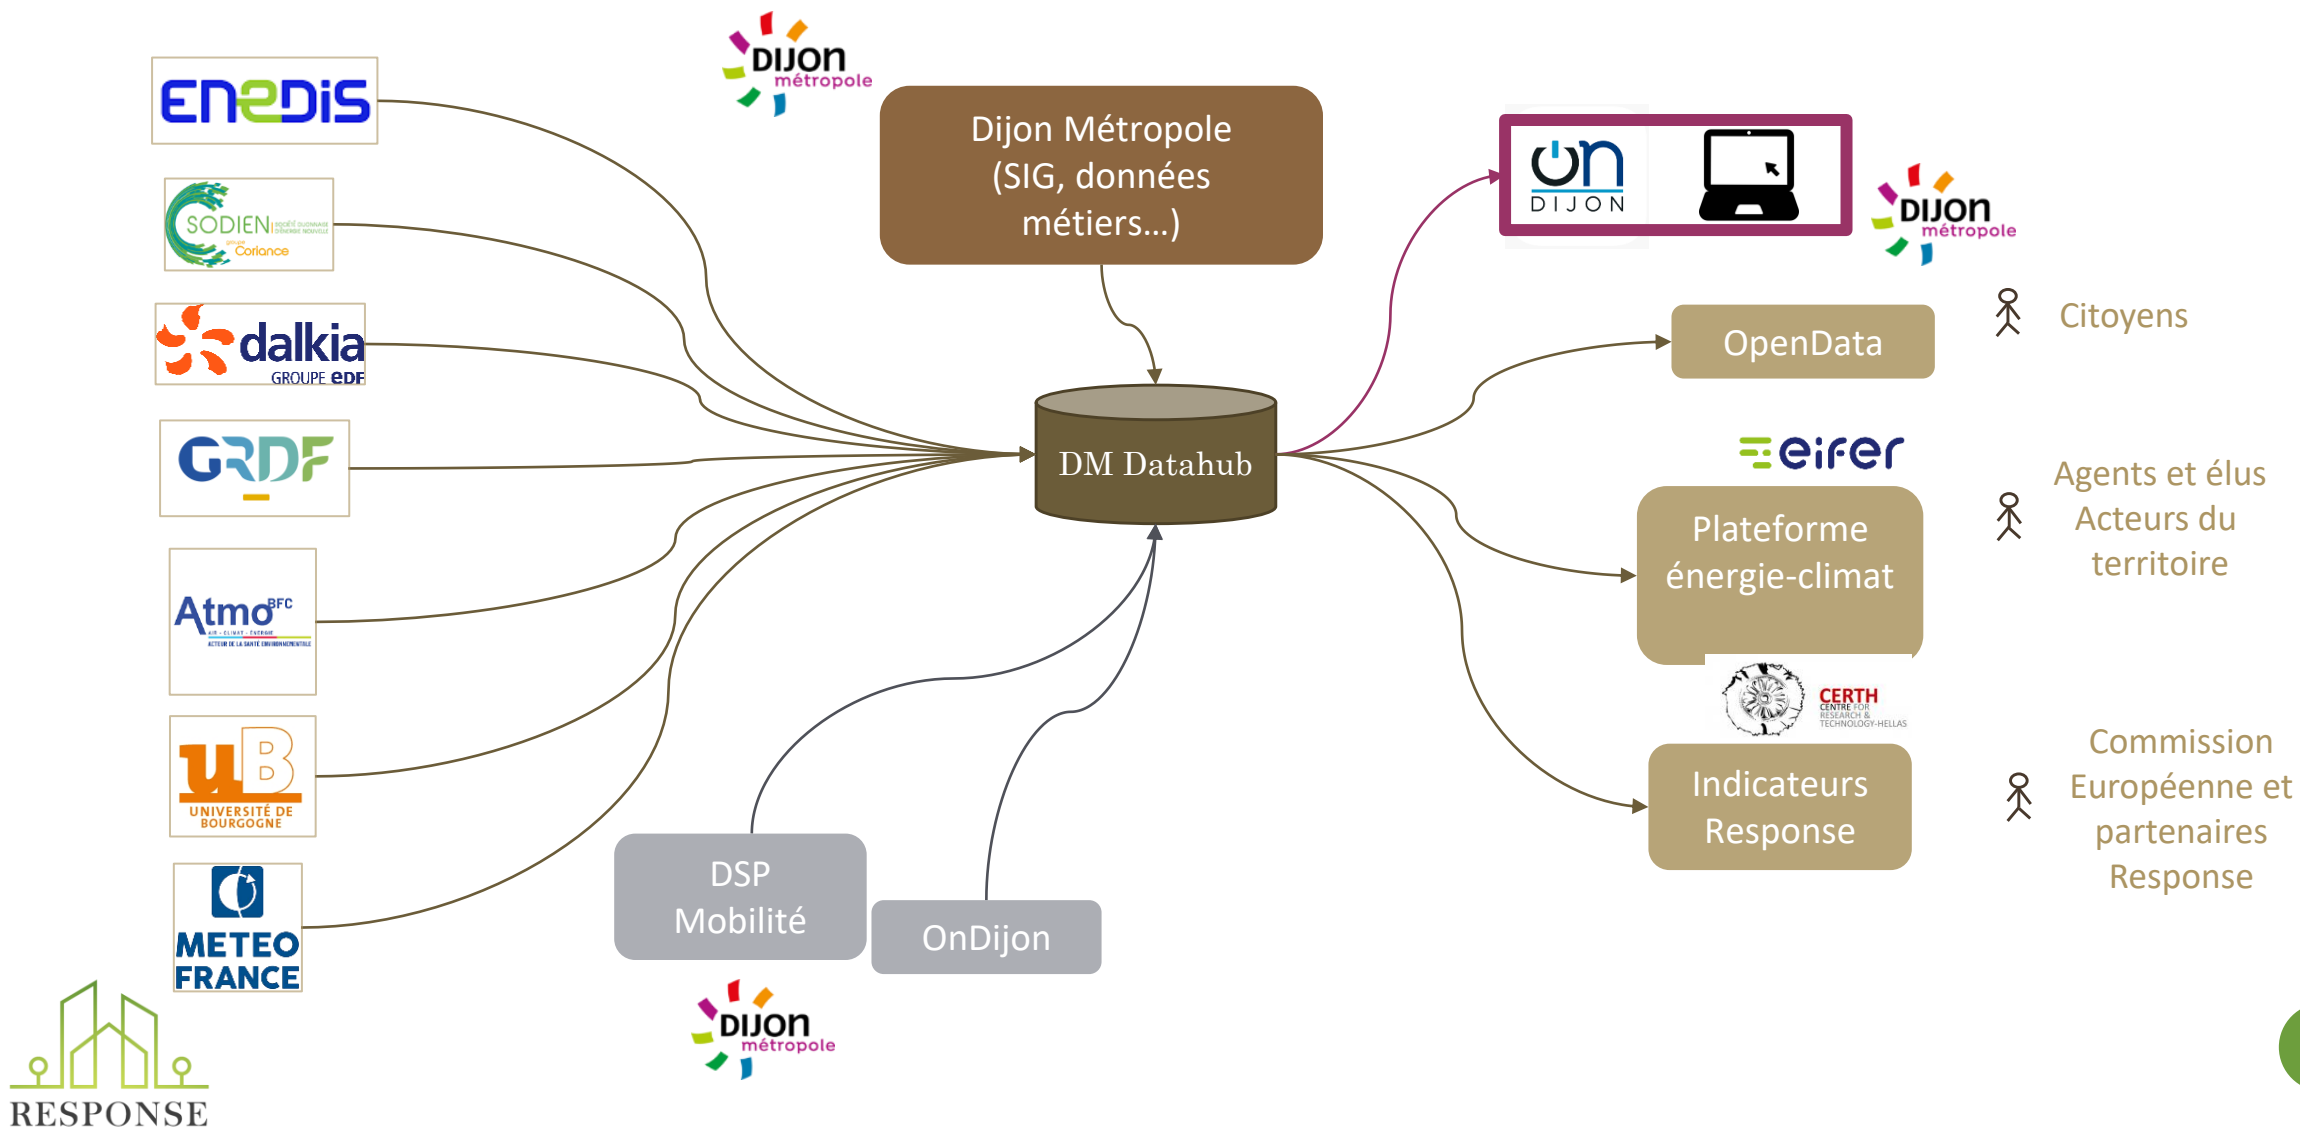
ENEDIS

SODIEN Corance

dalkia GROUPE EDF

GRDF

Atmo BFC

uB UNIVERSITÉ DE BOURGOGNE

METEO FRANCE

RESPONSE

DIJON métropole

Dijon Métropole (SIG, données métiers...)

DM Datahub

DSP Mobilité

OnDijon

DIJON métropole

ON DIJON

DIJON métropole

OpenData

Citoyens

eifer

Plateforme énergie-climat

Agents et élus Acteurs du territoire

CERTH CENTRE FOR RESEARCH & TECHNOLOGY-HELLAS

Indicateurs Response

Commission Européenne et partenaires Response